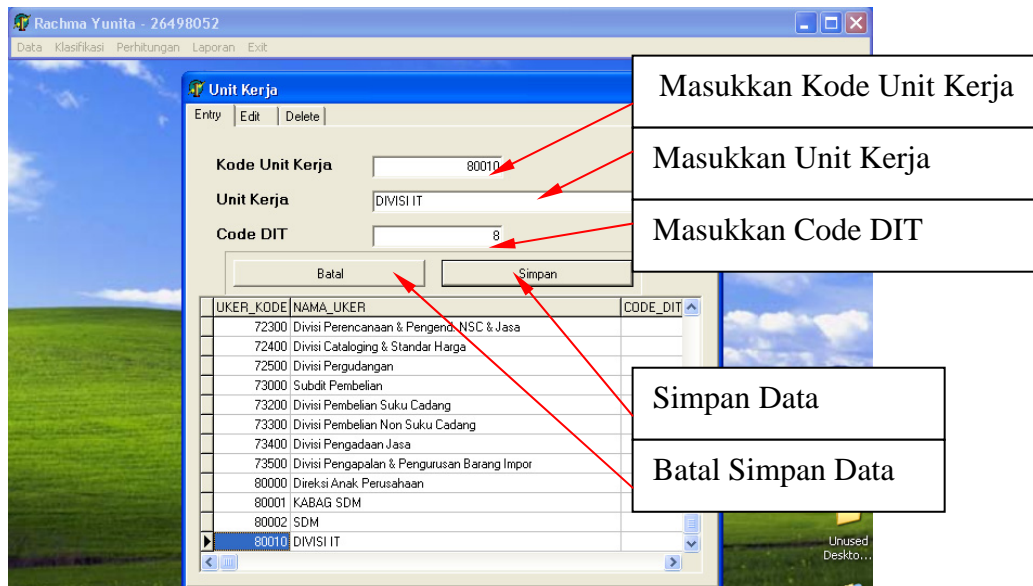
Rachma Yunita - 26498052

Data Klasifikasi Perhitungan Laporan Exit

Unit Kerja

Entry Edit Delete

Kode Unit Kerja 80010

Unit Kerja DIVISI IT

Code DIT 8

Batal Simpan

| UKER_KODE | NAMA_UKER | CODE_DIT |
|---|---|---|
| 72300 | Divisi Perencanaan & Pengend. NSC & Jasa | |
| 72400 | Divisi Cataloging & Standar Harga | |
| 72500 | Divisi Pergudangan | |
| 73000 | Subdit Pembelian | |
| 73200 | Divisi Pembelian Suku Cadang | |
| 73300 | Divisi Pembelian Non Suku Cadang | |
| 73400 | Divisi Pengadaan Jasa | |
| 73500 | Divisi Pengapalan & Pengurusan Barang Impor | |
| 80000 | Direksi Anak Perusahaan | |
| 80001 | KABAG SDM | |
| 80002 | SDM | |
| 80010 | DIVISI IT | |

Masukkan Kode Unit Kerja

Masukkan Unit Kerja

Masukkan Code DIT

Simpan Data

Batal Simpan Data

Unused Deskto...